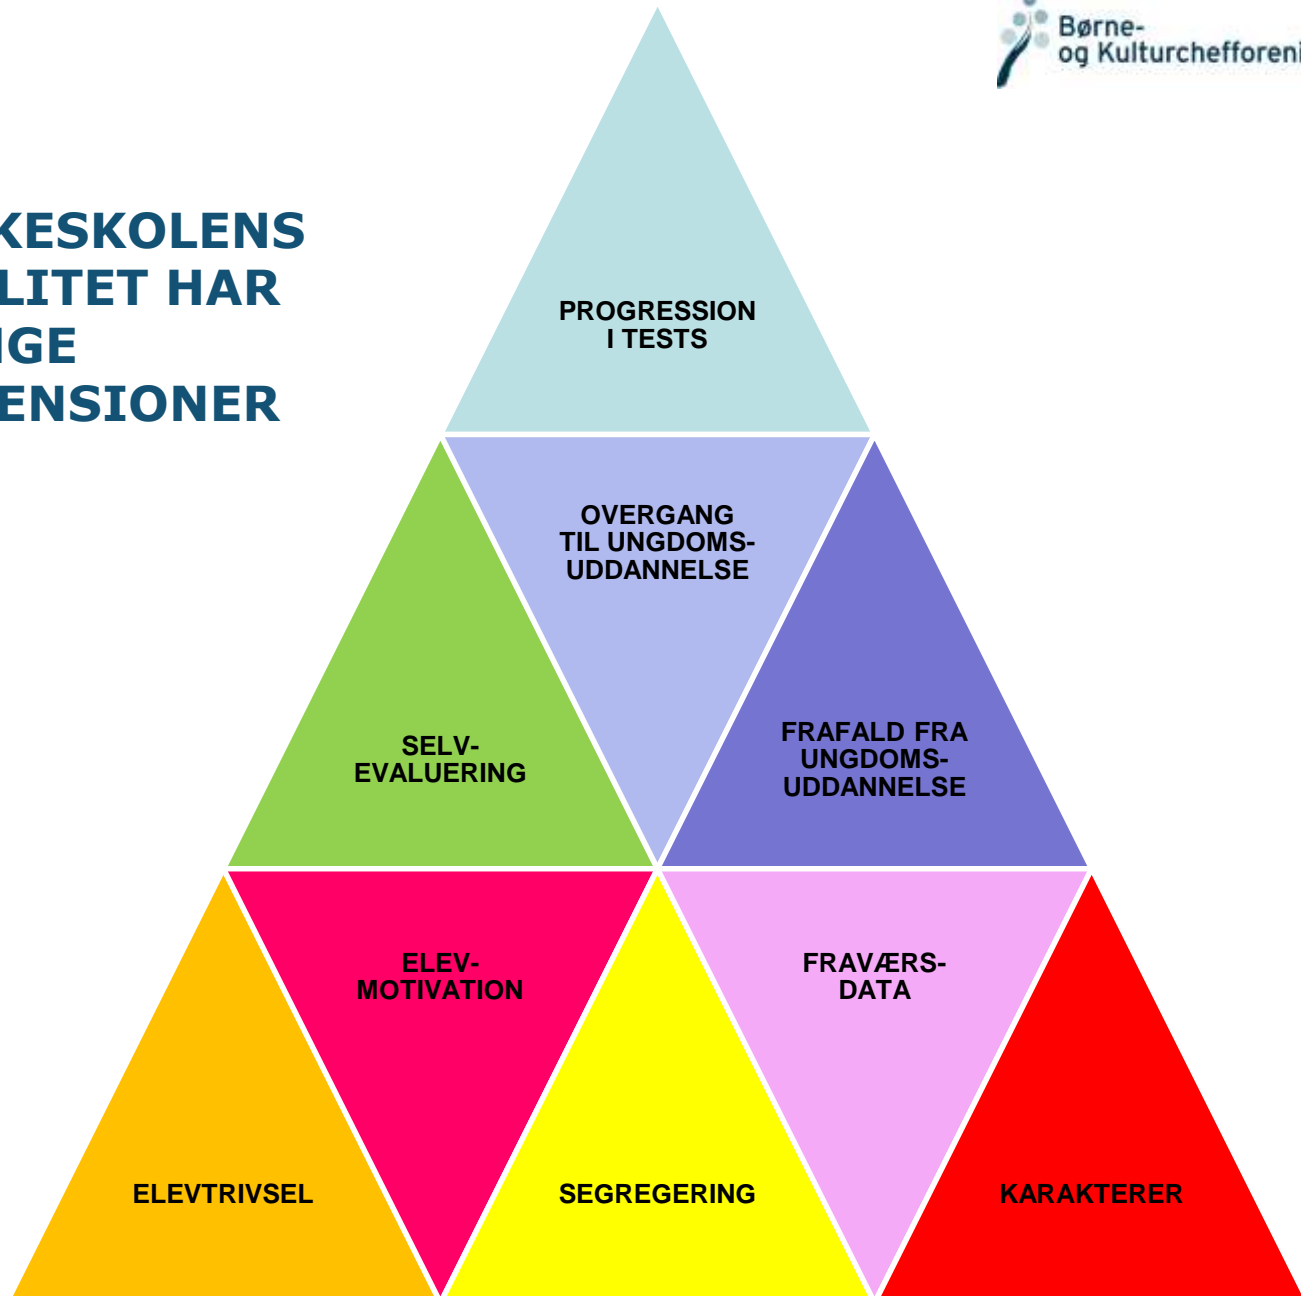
Børne-
og Kulturchefforeni

KESKOLENS
LITET HAR
IGE
ENSIONER

PROGRESSION
I TESTS

OVERGANG
TIL UNGDOMSUDDANNELSE

SELVEVALUERING

FRAFALD FRA
UNGDOMSUDDANNELSE

ELEVMOTIVATION

FRAVÆRSDATA

ELEVTRIVSEL

SEGREGERING

KARAKTERER